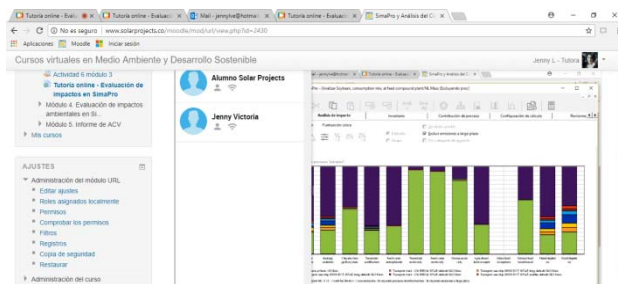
Tutoría online - Evalu | Tutoría online - Evaluaci | Mail - jennyive@hotmai | Tutoría online - Evaluaci | SimaPro y Análisis del C

No es seguro | www.solarprojects.co/moodle/mod/url/view.php?id=2430

Aplicaciones | Moodle | Iniciar sesión

Cursos virtuales en Medio Ambiente y Desarrollo Sostenible

Jenny L - Tutoría

Actividad 6 módulo 3

Tutoría online - Evaluación de impactos en SimaPro

Módulo 4. Evaluación de impactos ambientales en Si...

Módulo 5. Informe de ACV

Mis cursos

AJUSTES

Administración del módulo URL

Editar ajustes

Roles asignados localmente

Permisos

Comprobar los permisos

Filtros

Registros

Copia de seguridad

Restaurar

Administración del curso

Alumno Solar Projects

Jenny Victoria

Análisis de impacto | Inventario | Contribución de procesos | Configuración de cálculo | Revisiones

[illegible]